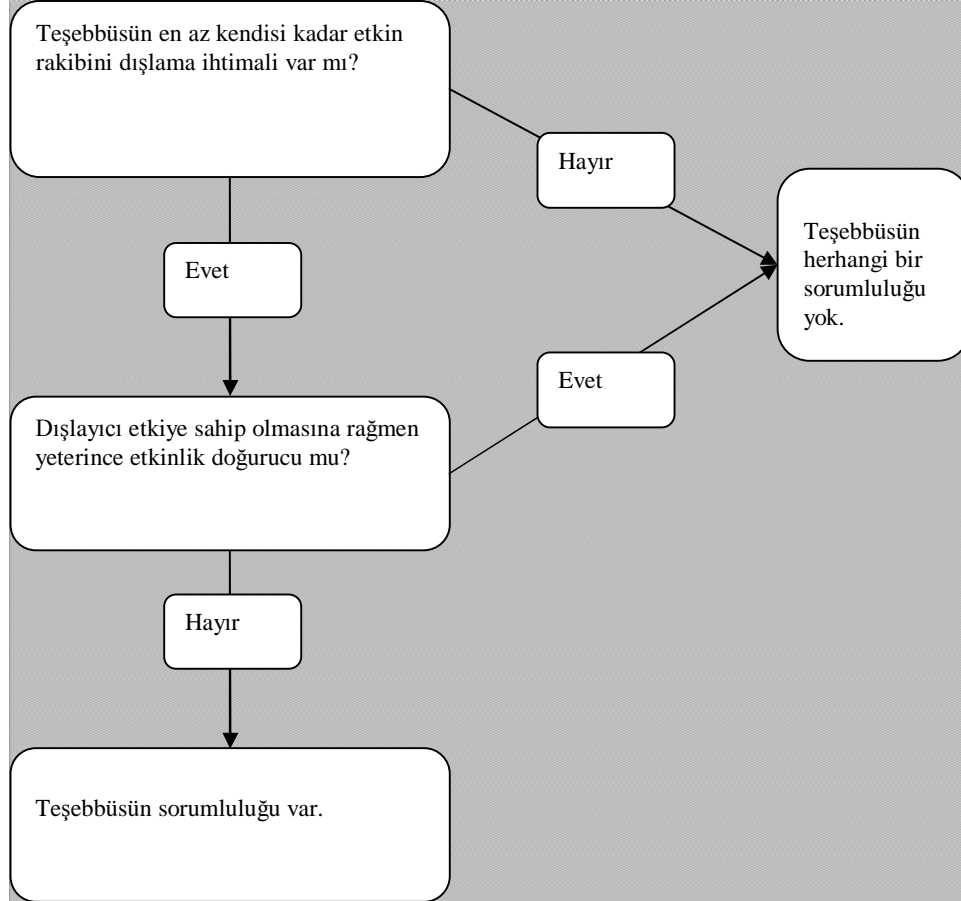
Teşebbüsün en az kendisi kadar etkin rakibini dışlama ihtimali var mı?

Hayır

Teşebbüsün herhangi bir sorumluluğu yok.

Evet

Evet

Dışlayıcı etkiye sahip olmasına rağmen yeterince etkinlik doğurucu mu?

Hayır

Teşebbüsün sorumluluğu var.